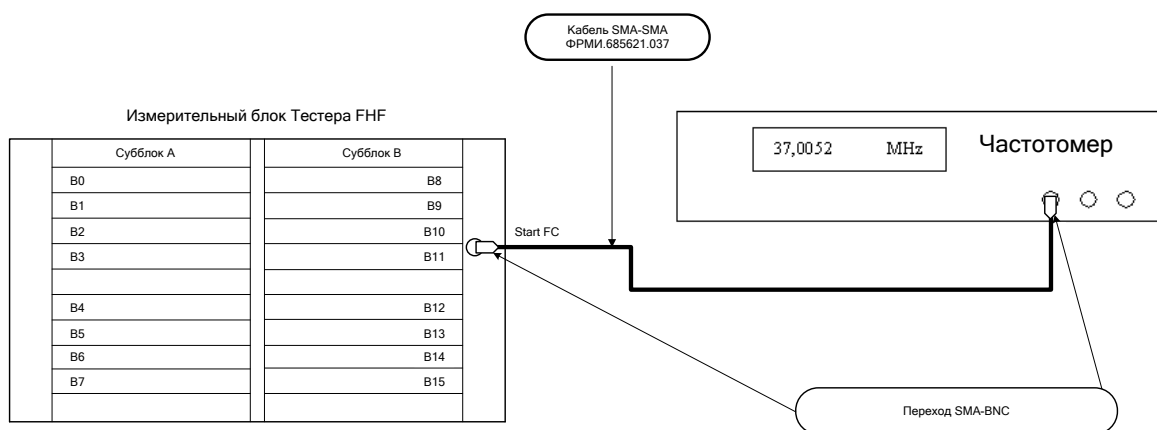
Кабель SMA-SMA
ФРМИ.685621.037

Измерительный блок Тестера FHF

| Субблок А | Субблок В |
|---|---|
| B0 | B8 |
| B1 | B9 |
| B2 | B10 |
| B3 | B11 |
| | |
| B4 | B12 |
| B5 | B13 |
| B6 | B14 |
| B7 | B15 |
| | |

Start FC

37,0052 MHz

Частотомер

Переход SMA-BNC